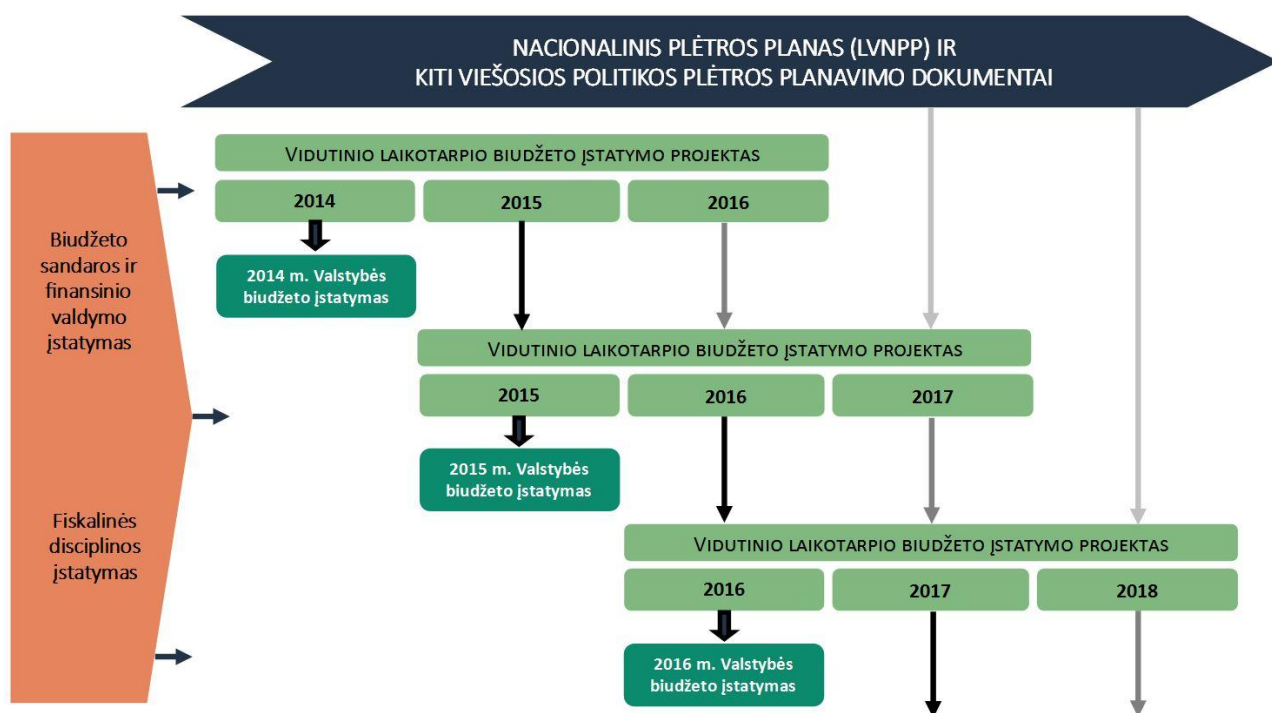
NACIONALINIS PLĖTROS PLANAS (LVNPP) IR
KITI VIEŠOSIOS POLITIKOS PLĖTROS PLANAVIMO DOKUMENTAI

Biudžeto sandaros ir finansinio valdymo įstatymas

Fiskalinės disciplinos įstatymas

VIDUTINIO LAIKOTARPIO BIUDŽETO ĮSTATYMO PROJEKTAS

2014

2015

2016

2014 m. Valstybės biudžeto įstatymas

VIDUTINIO LAIKOTARPIO BIUDŽETO ĮSTATYMO PROJEKTAS

2015

2016

2017

2015 m. Valstybės biudžeto įstatymas

VIDUTINIO LAIKOTARPIO BIUDŽETO ĮSTATYMO PROJEKTAS

2016

2017

2018

2016 m. Valstybės biudžeto įstatymas